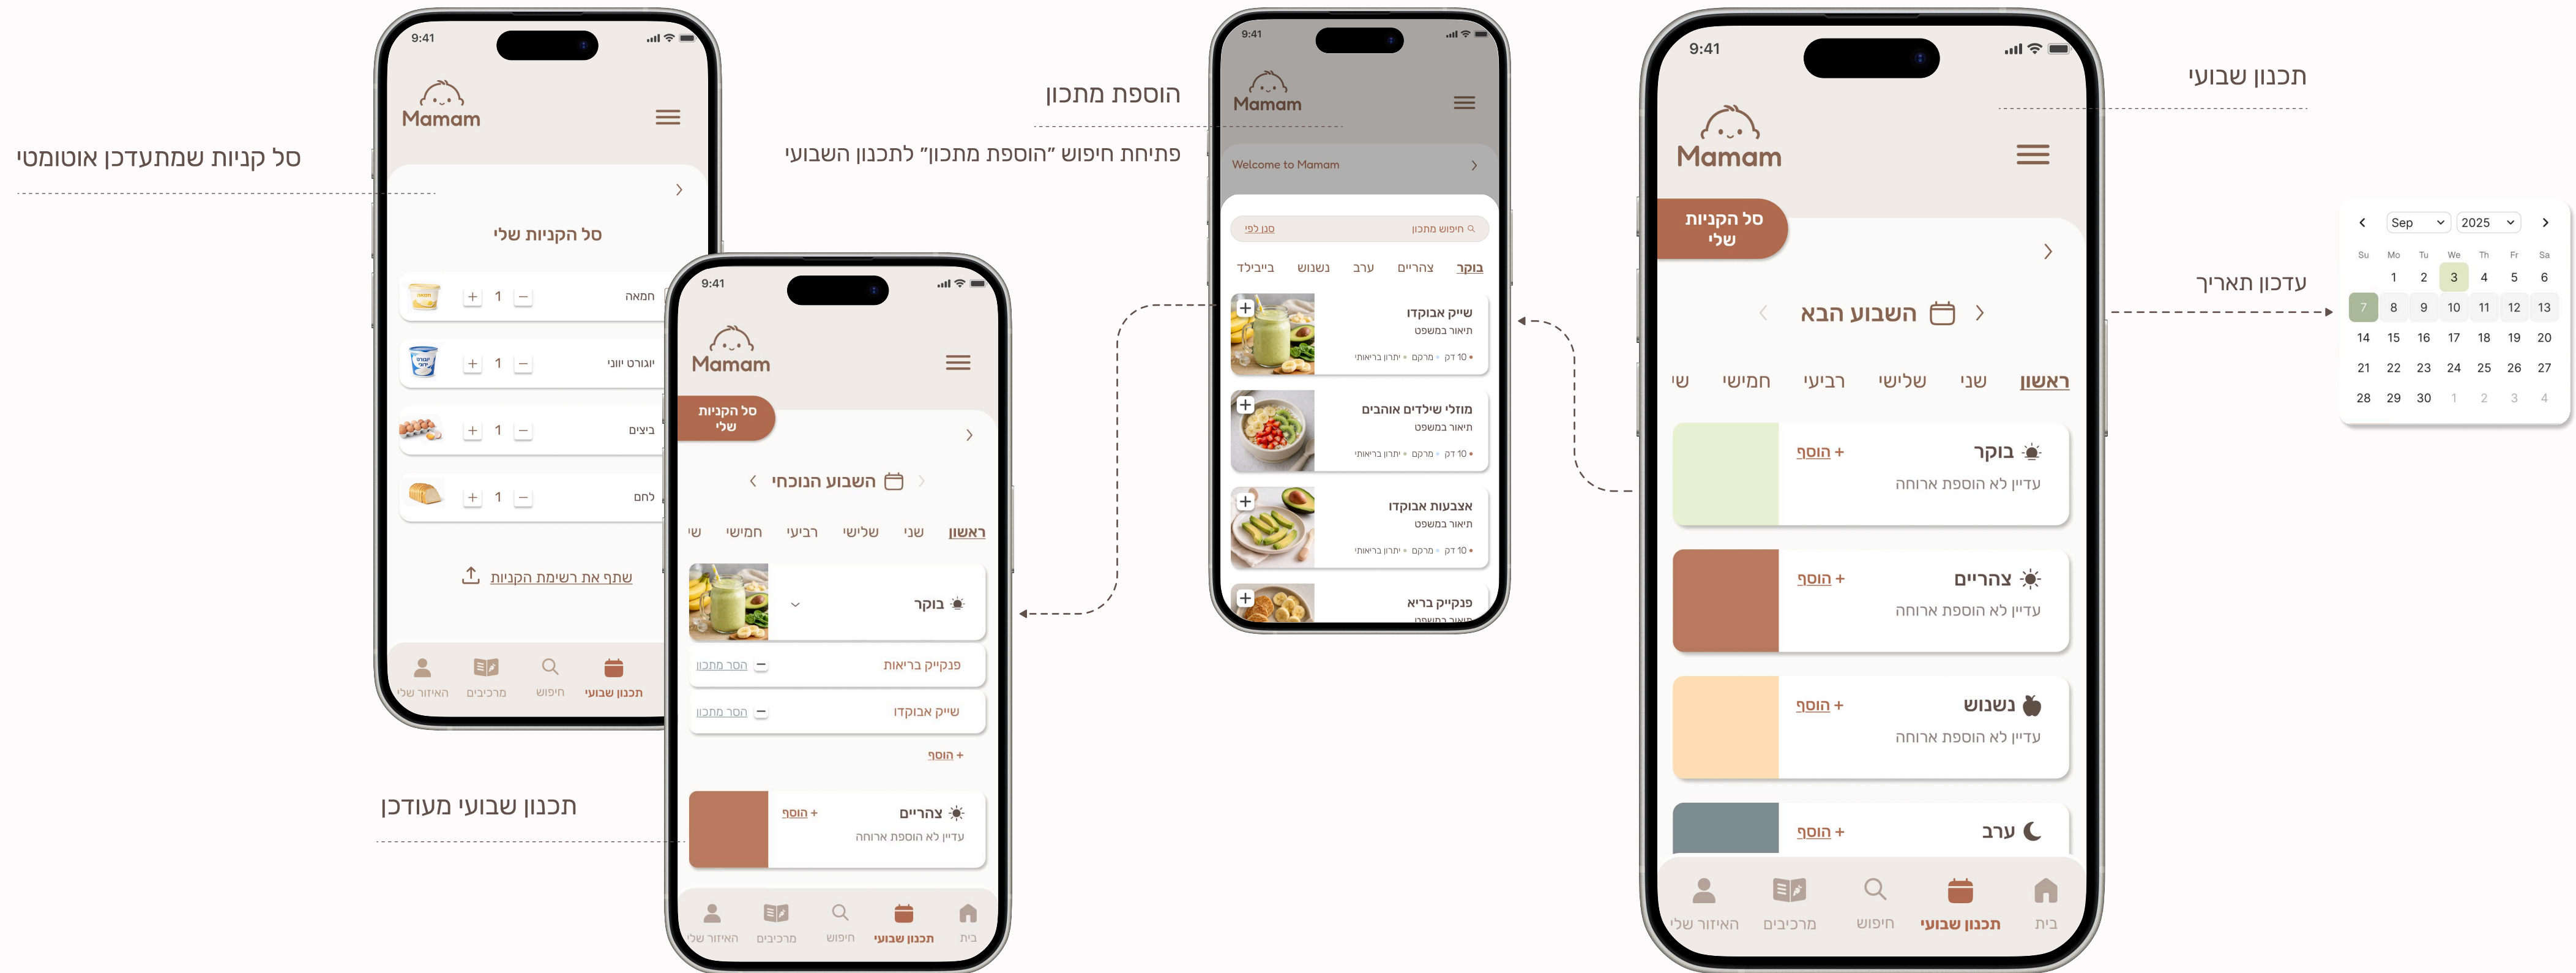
תכנון שבועי

9:41

Mamam

סל הקניות שלי

השבוע הבא

ראשון שני שלישי רביעי חמישי ש

בוקר
+ הוסף
עדיין לא הוספת ארוחה

צהריים
+ הוסף
עדיין לא הוספת ארוחה

נשנוש
+ הוסף
עדיין לא הוספת ארוחה

ערב
+ הוסף

בית תכנון שבועי חיפוש מרכיבים האיזור שלי

עדכון תאריך

Sep 2025

| Su | Mo | Tu | We | Th | Fr | Sa |
|---|---|---|---|---|---|---|
| | 1 | 2 | 3 | 4 | 5 | 6 |
| 7 | 8 | 9 | 10 | 11 | 12 | 13 |
| 14 | 15 | 16 | 17 | 18 | 19 | 20 |
| 21 | 22 | 23 | 24 | 25 | 26 | 27 |
| 28 | 29 | 30 | 1 | 2 | 3 | 4 |

הוספת מתכון

פתיחת חיפוש "הוספת מתכון" לתכנון השבוע

9:41

Mamam

Welcome to Mamam

חיפוש מתכון סנן לפי

בוקר צהריים ערב נשנוש בייביל

שייק אבוקדו
תיאור במשפט
10 דק • מרכז • יתרון בריאותי

מוזלי שילדים אוהבים
תיאור במשפט
10 דק • מרכז • יתרון בריאותי

אצבעות אבוקדו
תיאור במשפט
10 דק • מרכז • יתרון בריאותי

פנקייק בריא

סל קניות שמתעדכן אוטומטי

9:41

Mamam

סל הקניות שלי

חמאה 1
יוגורט יווני 1
ביצים 1
לחם 1

שתף את רשימת הקניות

תכנון שבועי חיפוש מרכיבים האיזור שלי

9:41

Mamam

סל הקניות שלי

השבוע הנוכחי

ראשון שני שלישי רביעי חמישי ש

בוקר

פנקייק בריאות הסר מתכון
שייק אבוקדו הסר מתכון
+ הוסף

צהריים
+ הוסף
עדיין לא הוספת ארוחה

בית תכנון שבועי חיפוש מרכיבים האיזור שלי

תכנון שבועי מעודכן